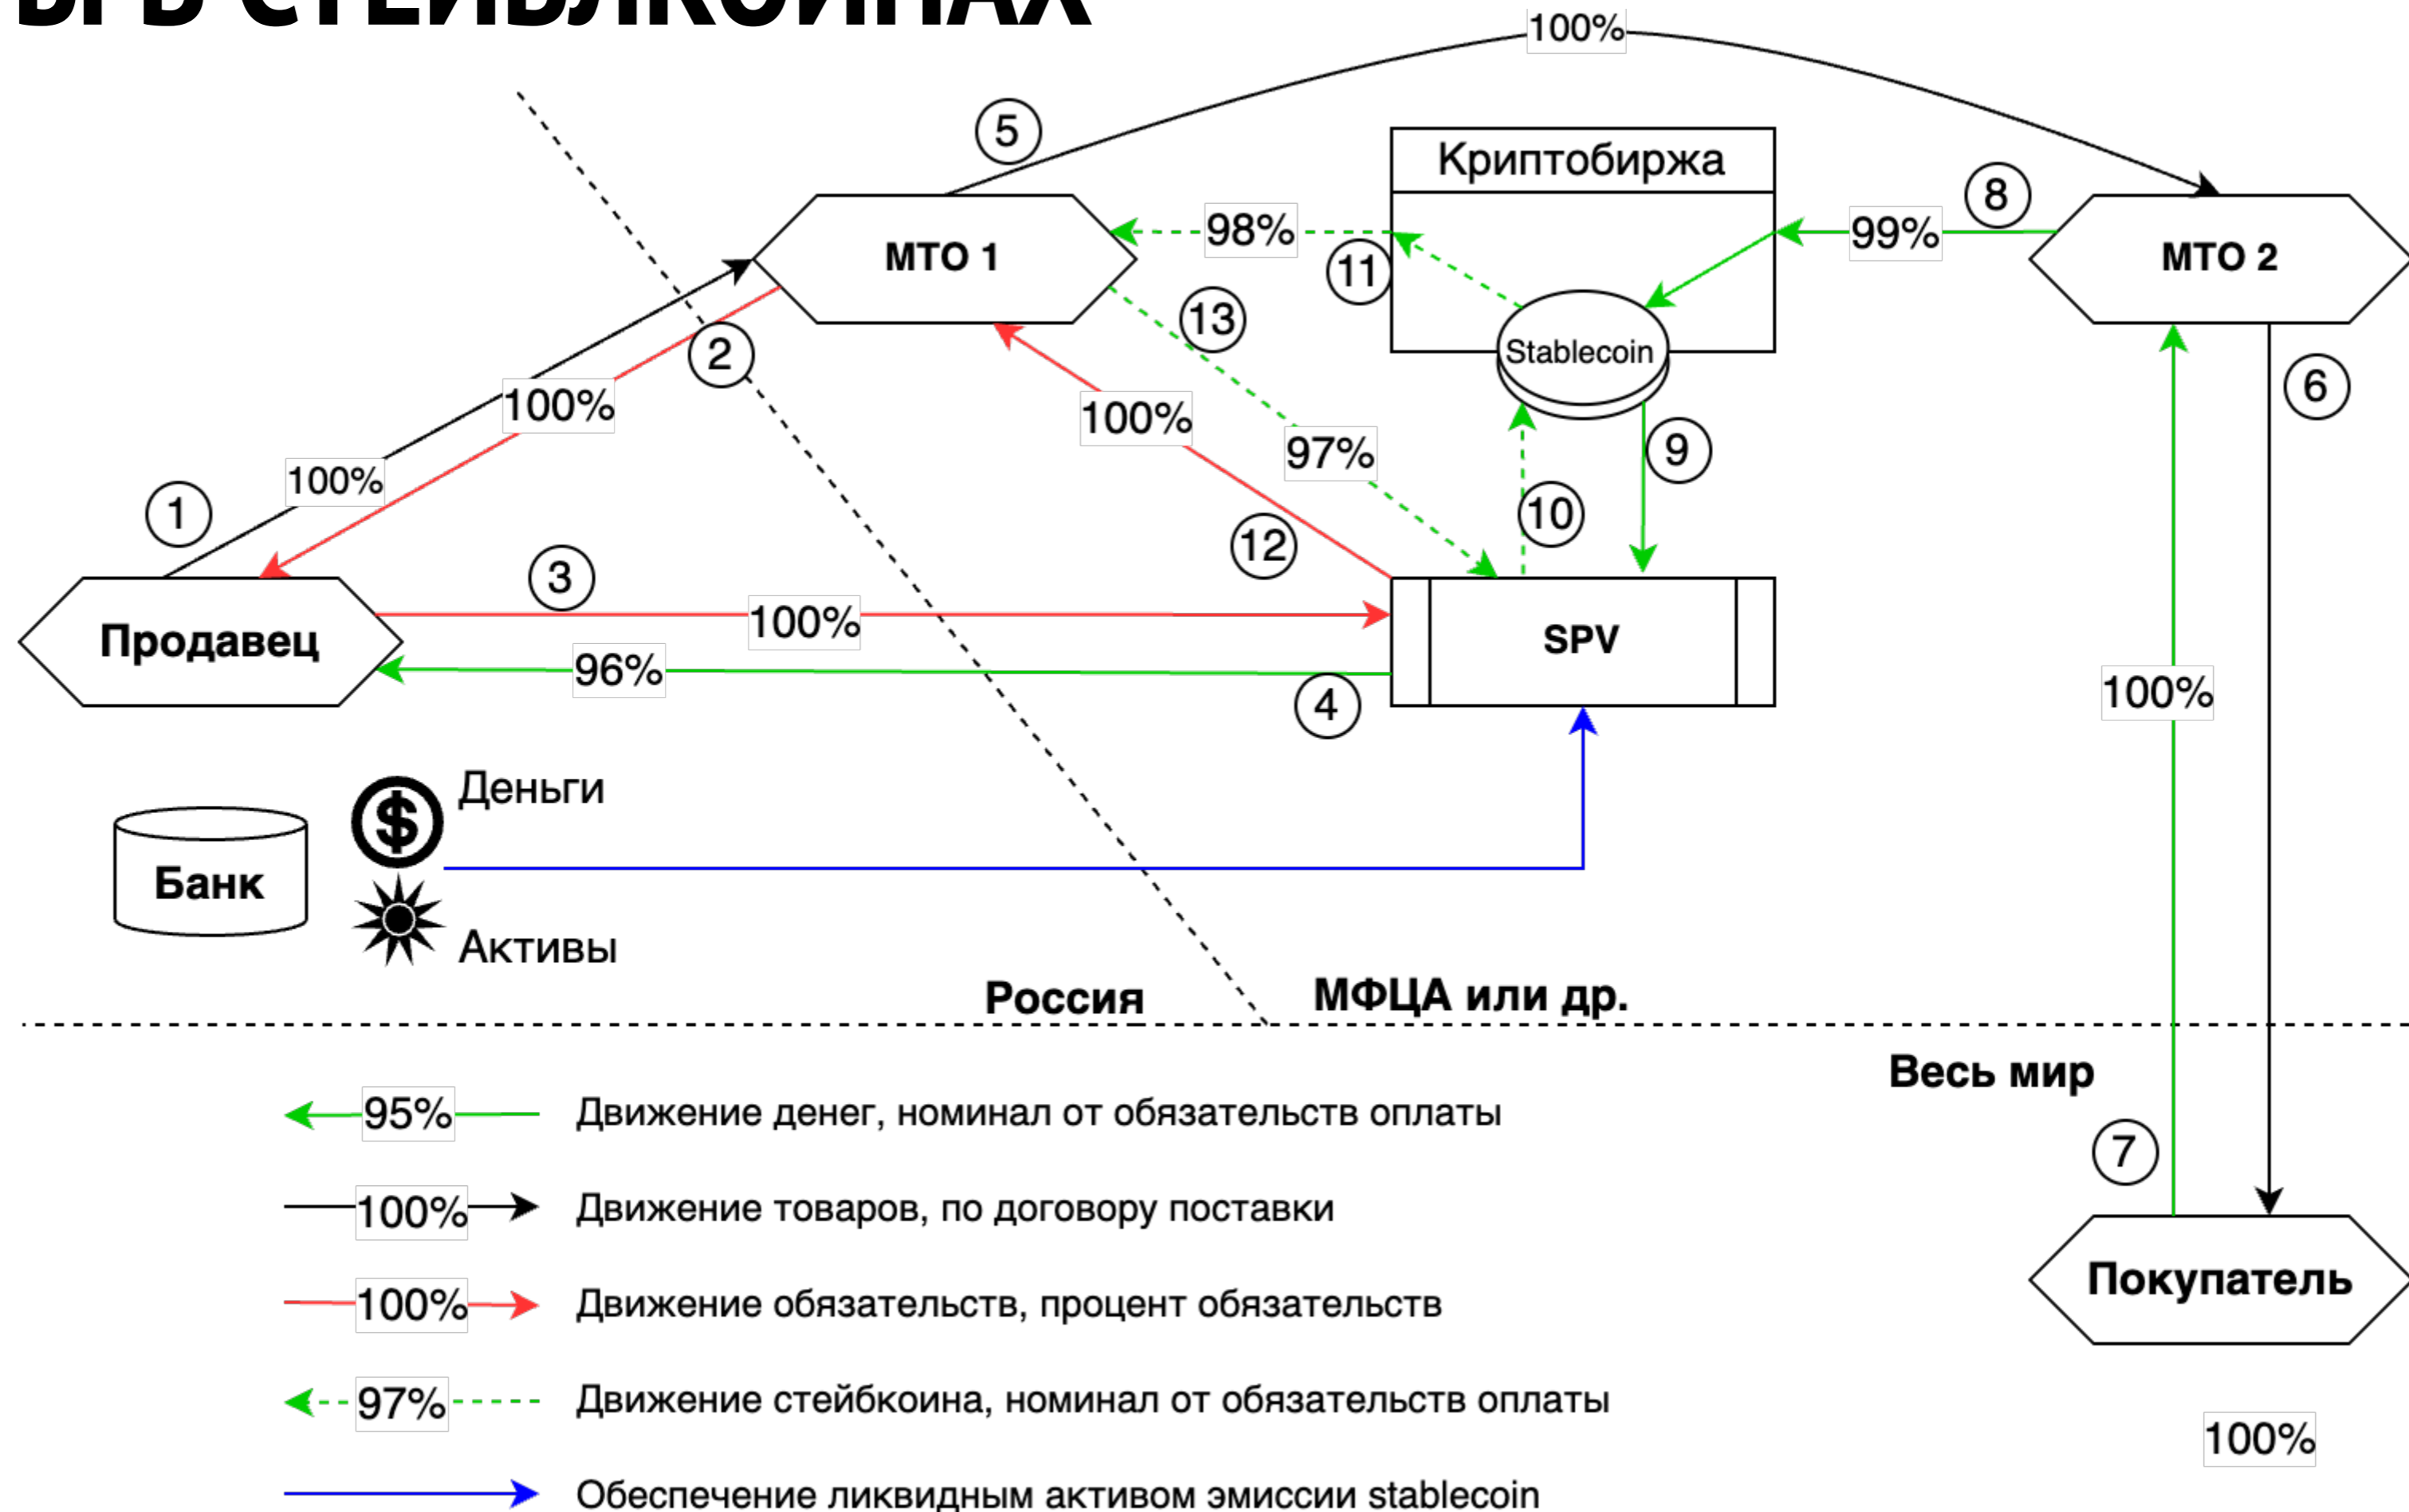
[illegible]

100%

5

Криптобиржа

8

МТО 1

98%

99%

МТО 2

11

13

Stablecoin

2

100%

100%

6

97%

9

100%

1

10

12

3

Продавец

100%

SPV

96%

4

100%

Деньги

Банк

Активы

Россия

МФЦА или др.

Весь мир

95% Движение денег, номинал от обязательств оплаты

7

100% Движение товаров, по договору поставки

100% Движение обязательств, процент обязательств

Покупатель

97% Движение стейбкоина, номинал от обязательств оплаты

100%

Обеспечение ликвидным активом эмиссии stablecoin